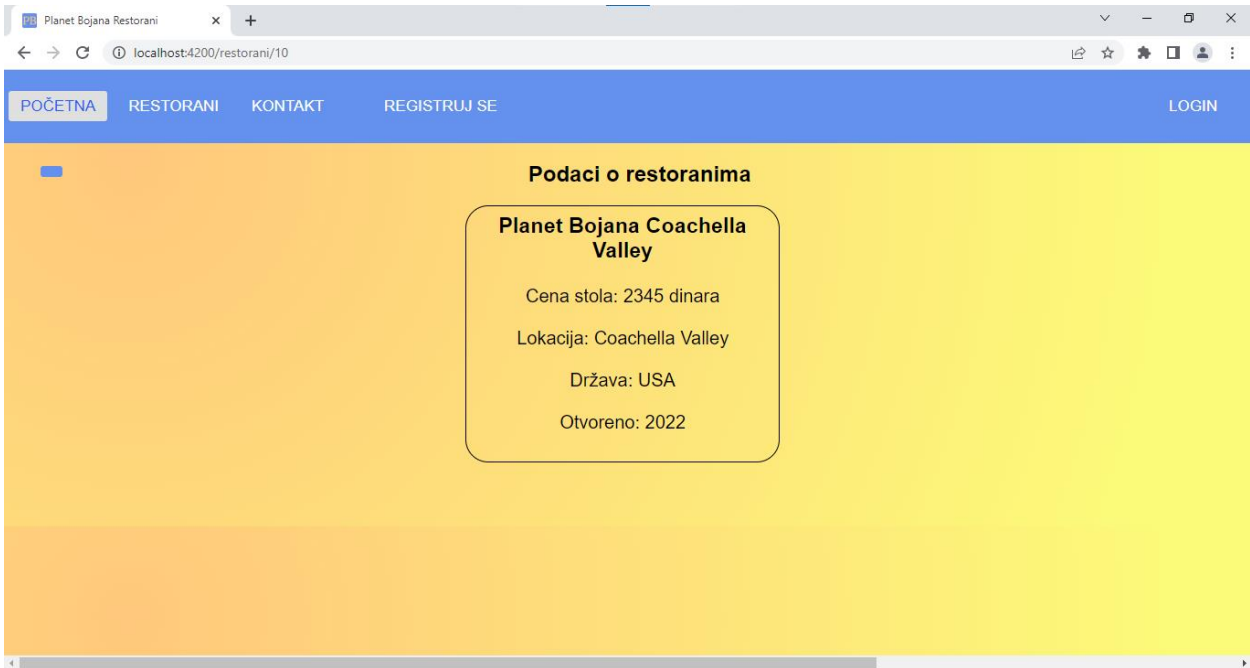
PB Planet Bojana Restorani
localhost:4200/restorani/10

POČETNA RESTORANI KONTAKT REGISTRUJ SE LOGIN

Podaci o restoranima

Planet Bojana Coachella Valley

Cena stola: 2345 dinara

Lokacija: Coachella Valley

Država: USA

Otvoreno: 2022